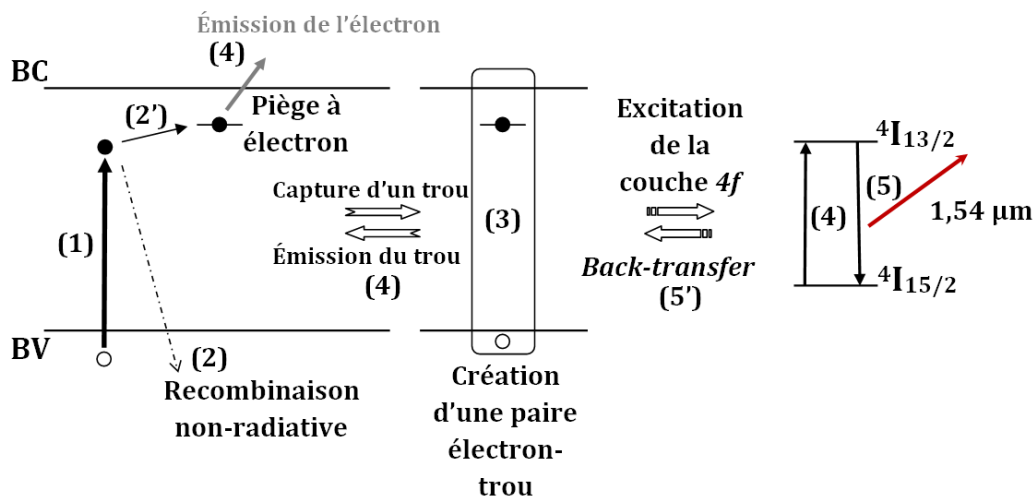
Émission de l'électron
(4)
BC
(2')
Piège à électron
(1)
(2)
Recombinaison non-radiative
BV
Capture d'un trou
Émission du trou
(4)
(3)
Création d'une paire électron-trou
Excitation de la couche *4f*
*Back-transfer*
(5')
$^4I_{13/2}$
(4)
(5)
1,54 µm
$^4I_{15/2}$